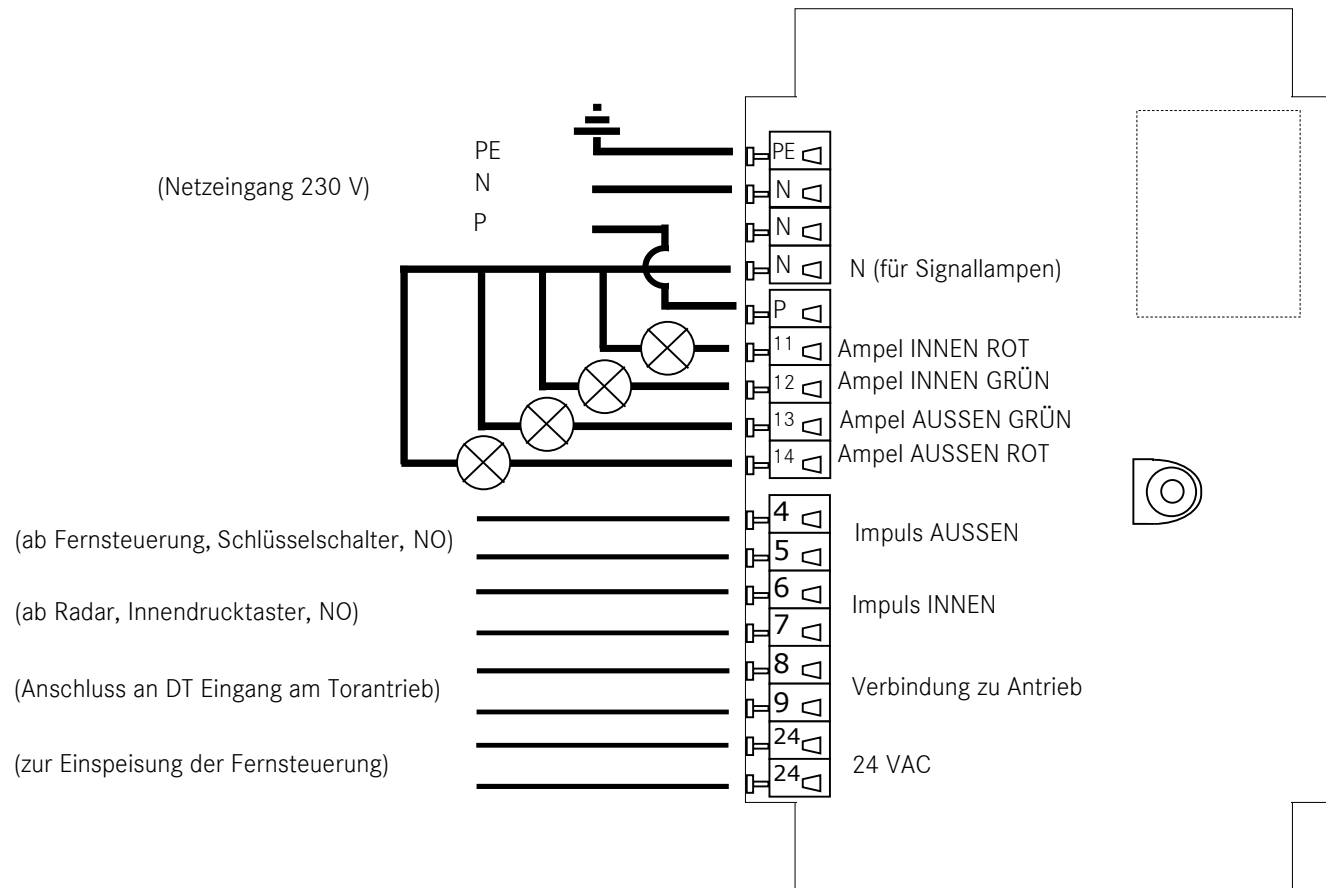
PE
(Netzeingang 230 V) N
P

PE
N
N
N N (für Signallampen)
P
11 Ampel INNEN ROT
12 Ampel INNEN GRÜN
13 Ampel AUSSEN GRÜN
14 Ampel AUSSEN ROT

(ab Fernsteuerung, Schlüsselschalter, NO)
4
5 Impuls AUSSEN

(ab Radar, Innendrucktaster, NO)
6
7 Impuls INNEN

(Anschluss an DT Eingang am Torantrieb)
8
9 Verbindung zu Antrieb

(zur Einspeisung der Fernsteuerung)
24
24 24 VAC